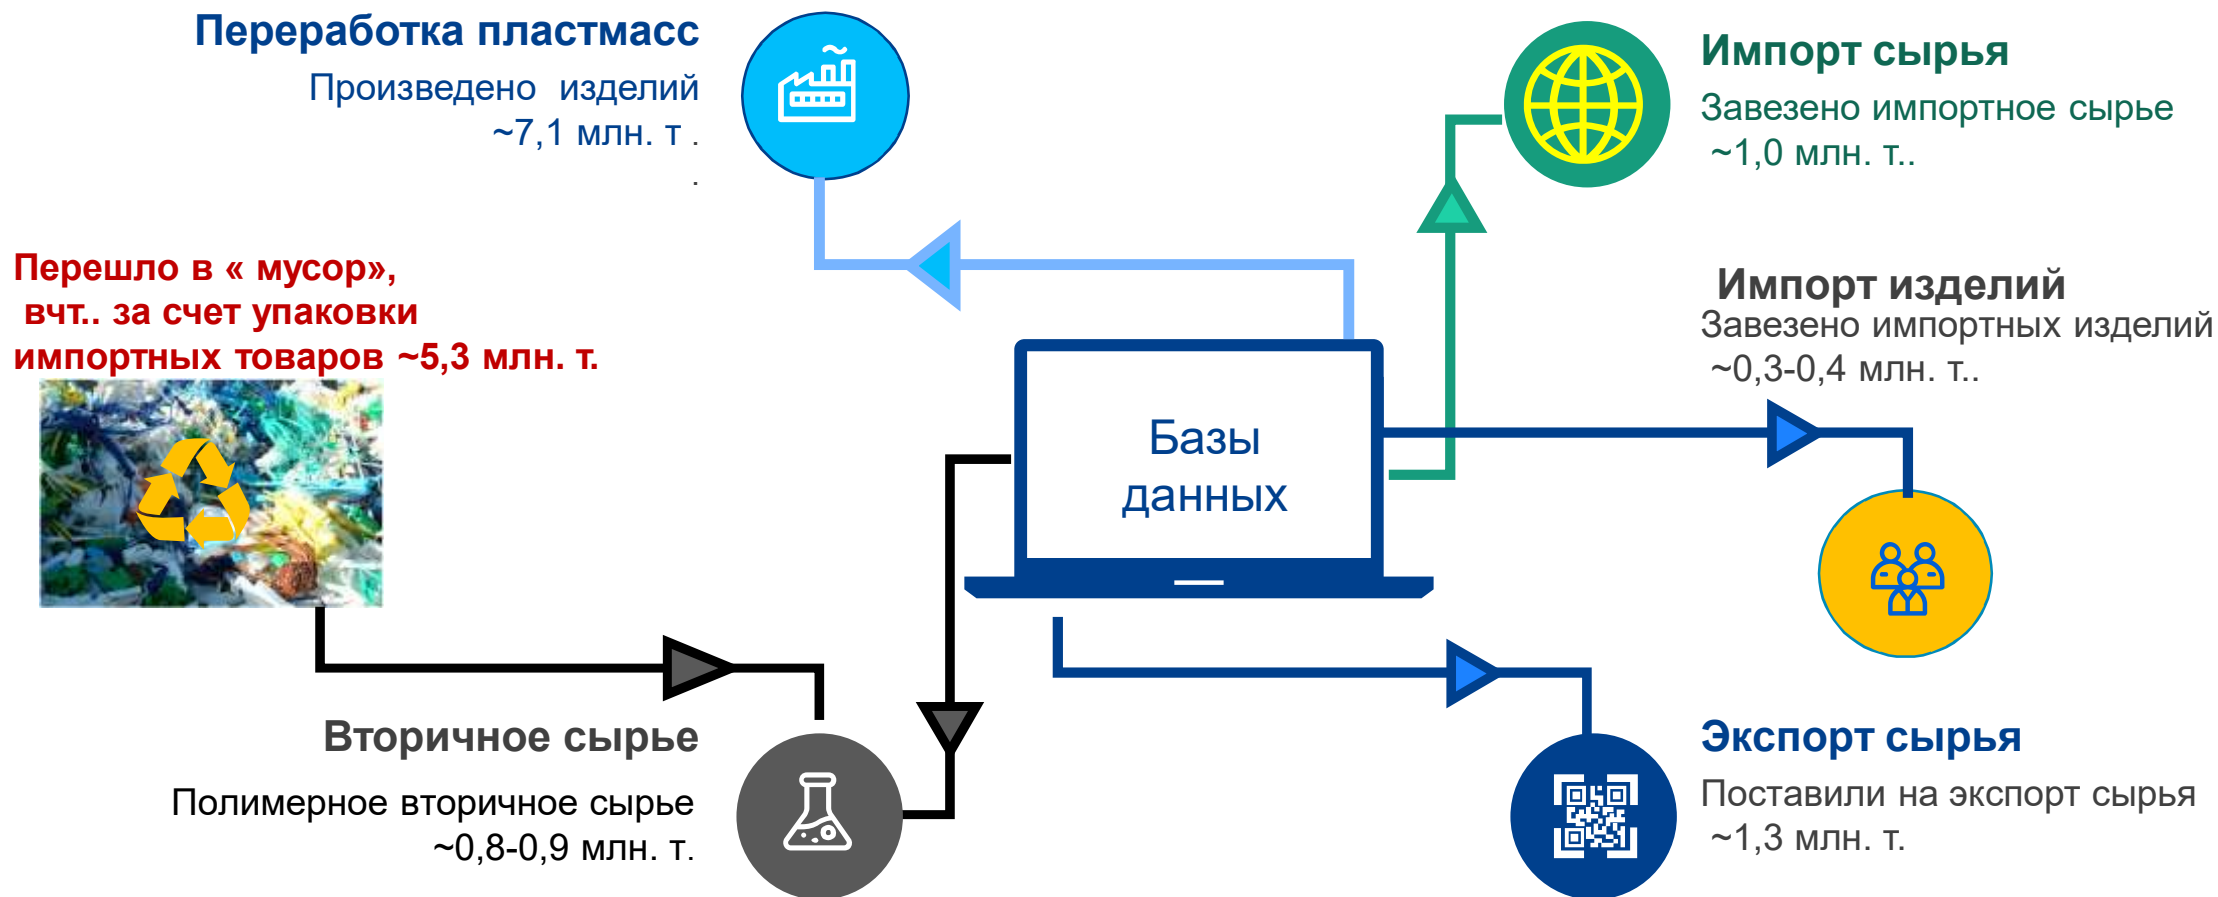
Переработка пластмасс

Произведено изделий ~7,1 млн. т .
.

Импорт сырья

Завезено импортное сырье ~1,0 млн. т..

Перешло в « мусор», вчт.. за счет упаковки импортных товаров ~5,3 млн. т.

Импорт изделий

Завезено импортных изделий ~0,3-0,4 млн. т..

Базы данных

Вторичное сырье

Полимерное вторичное сырье ~0,8-0,9 млн. т.

Экспорт сырья

Поставили на экспорт сырья ~1,3 млн. т.